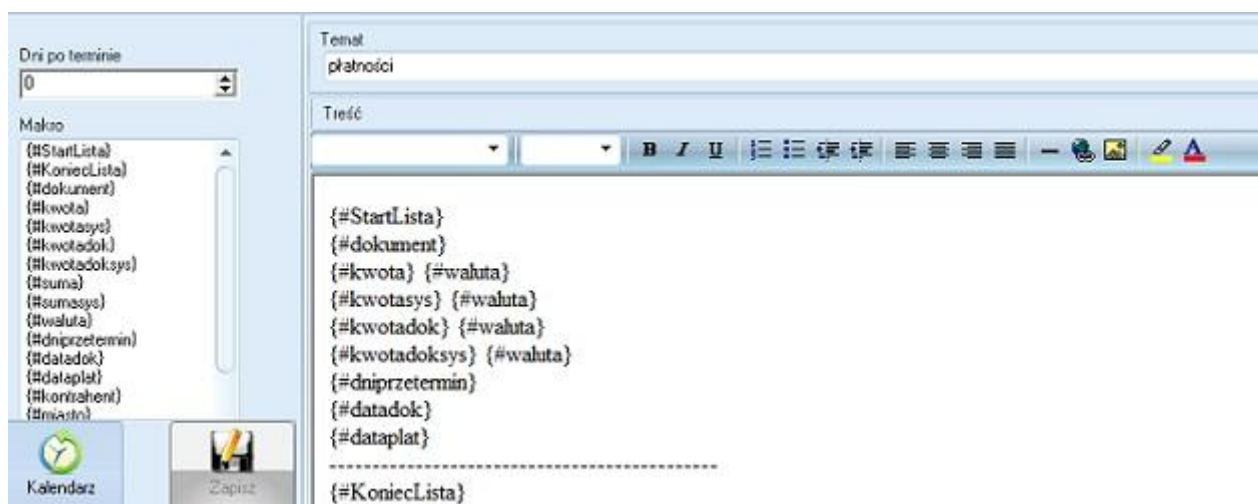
Dni po terminie
0
Makro
{#StartLista}
{#KoniecLista}
{#dokument}
{#kwota}
{#kwotasys}
{#kwotadok}
{#kwotadoksys}
{#suma}
{#sumasys}
{#waluta}
{#dniprzetermin}
{#datadok}
{#dataplat}
{#kontrahent}
{#miasto}
Kalendarz
Zapisz

Temat
płatności
Treść
B I U

{#StartLista}
{#dokument}
{#kwota} {#waluta}
{#kwotasys} {#waluta}
{#kwotadok} {#waluta}
{#kwotadoksys} {#waluta}
{#dniprzetermin}
{#datadok}
{#dataplat}
-----------------------------------------------
{#KoniecLista}